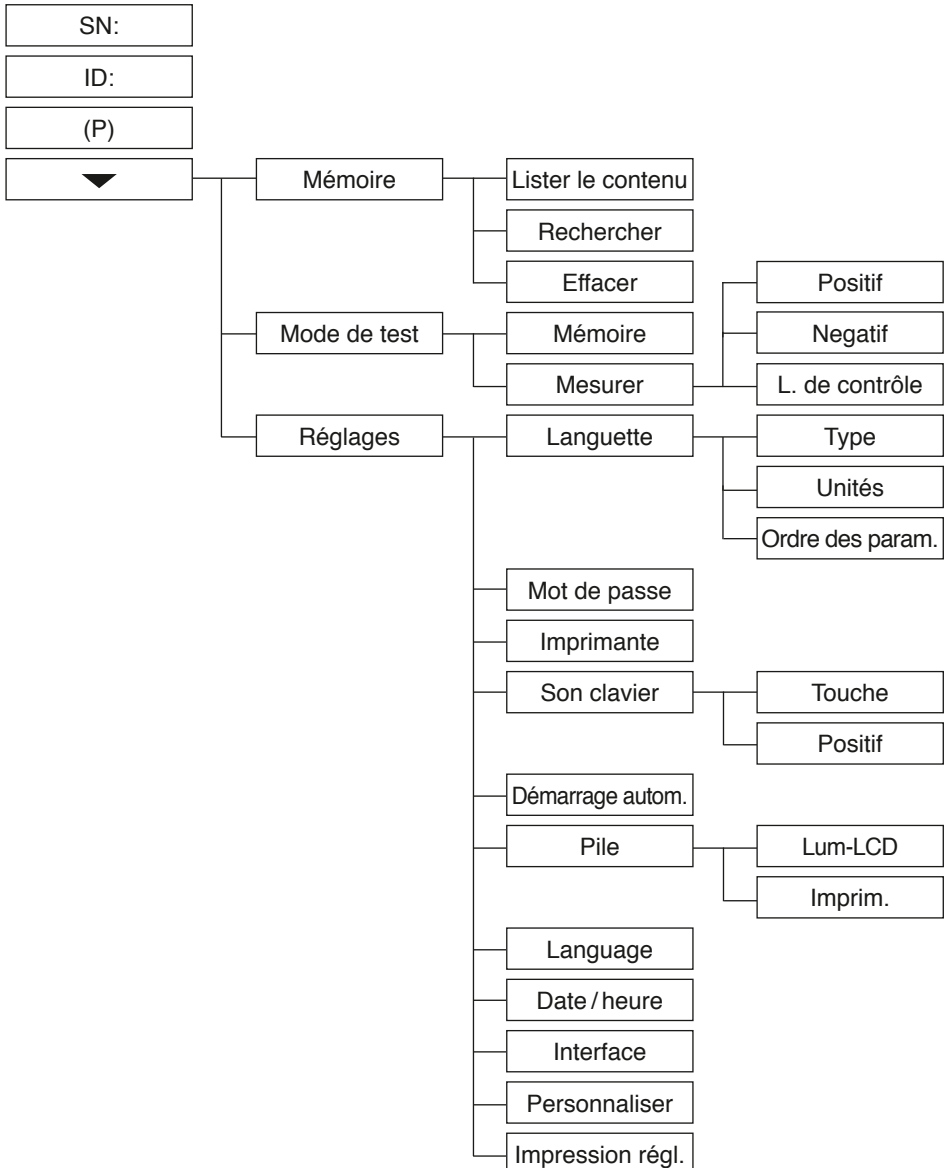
SN:

ID:

(P)

Mémoire

Lister le contenu

Rechercher

Effacer

Mode de test

Mémoire

Mesurer

Positif

Negatif

L. de contrôle

Réglages

Languette

Type

Unités

Ordre des param.

Mot de passe

Imprimante

Son clavier

Touche

Positif

Démarrage autom.

Pile

Lum-LCD

Imprim.

Language

Date / heure

Interface

Personnaliser

Impression régl.